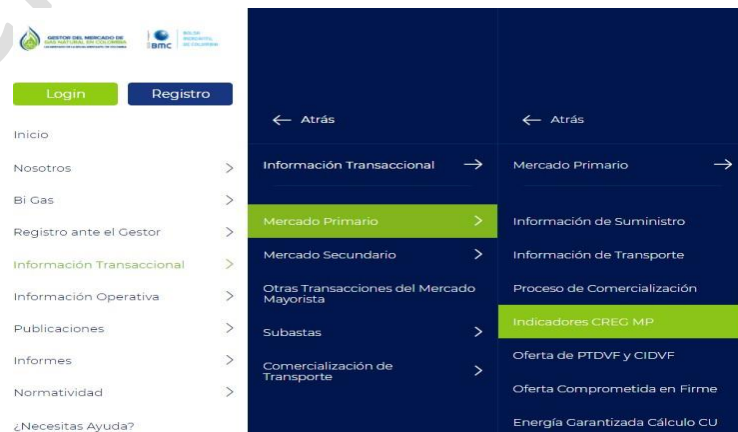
GESTOR DEL MERCADO DE GAS NATURAL EN COLOMBIA
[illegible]
BMC BOLSA MERCANTIL DE COLOMBIA

Login
Registro
Inicio
Nosotros >
Bi Gas >
Registro ante el Gestor >
Información Transaccional >
Información Operativa >
Publicaciones >
Informes >
Normatividad >
¿Necesitas Ayuda?

← Atrás
Información Transaccional →
Mercado Primario >
Mercado Secundario >
Otras Transacciones del Mercado Mayorista
Subastas >
Comercialización de Transporte >

← Atrás
Mercado Primario →
Información de Suministro
Información de Transporte
Proceso de Comercialización
Indicadores CREG MP
Oferta de PTDVF y CIDVF
Oferta Comprometida en Firme
Energía Garantizada Cálculo CU